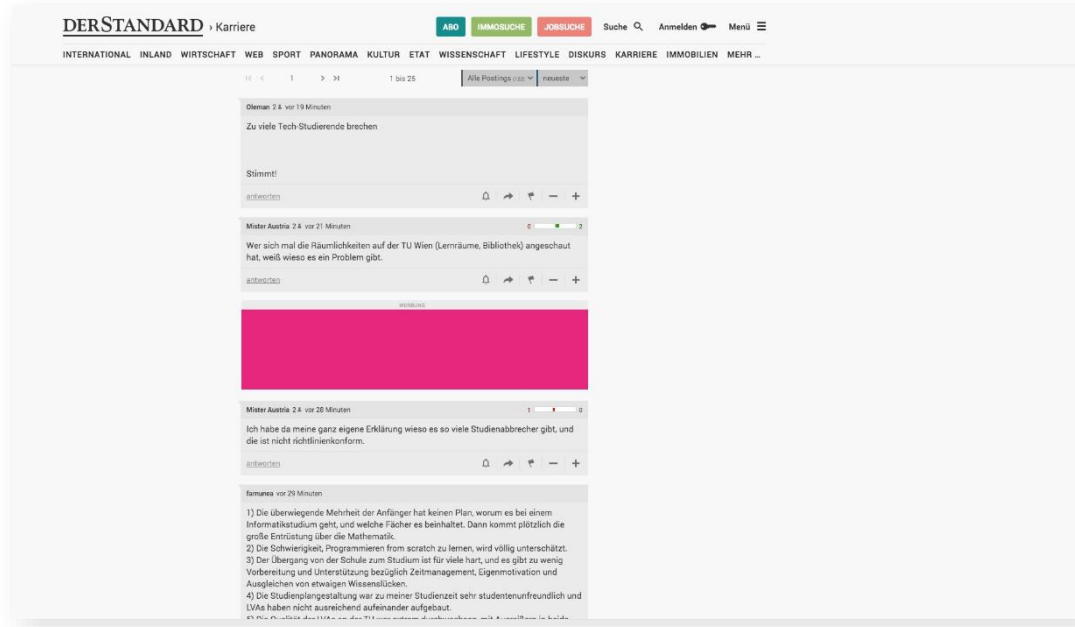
DERSTANDARD › Karriere

ABO IMMOSUCHE JOBSUCHE Suche Anmelden Menü

INTERNATIONAL INLAND WIRTSCHAFT WEB SPORT PANORAMA KULTUR ETAT WISSENSCHAFT LIFESTYLE DISKURS KARRIERE IMMOBILIEN MEHR ...

1 1 bis 25 Alle Postings ([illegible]) neueste

Oleman 2 vor 19 Minuten

Zu viele Tech-Studierende brechen

Stimmt!

antworten

Mister Austria 2 vor 21 Minuten 0 2

Wer sich mal die Räumlichkeiten auf der TU Wien (Lernräume, Bibliothek) angeschaut hat, weiß wieso es ein Problem gibt.

antworten

WERBUNG

Mister Austria 2 vor 28 Minuten 1 0

Ich habe da meine ganz eigene Erklärung wieso es so viele Studienabbrecher gibt, und die ist nicht richtlinienkonform.

antworten

famunea vor 29 Minuten

1) Die überwiegende Mehrheit der Anfänger hat keinen Plan, worum es bei einem Informatikstudium geht, und welche Fächer es beinhaltet. Dann kommt plötzlich die große Entrüstung über die Mathematik.
2) Die Schwierigkeit, Programmieren from scratch zu lernen, wird völlig unterschätzt.
3) Der Übergang von der Schule zum Studium ist für viele hart, und es gibt zu wenig Vorbereitung und Unterstützung bezüglich Zeitmanagement, Eigenmotivation und Ausgleichen von etwaigen Wissenslücken.
4) Die Studienplangestaltung war zu meiner Studienzeit sehr studentenunfreundlich und LVAs haben nicht ausreichend aufeinander aufgebaut.
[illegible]